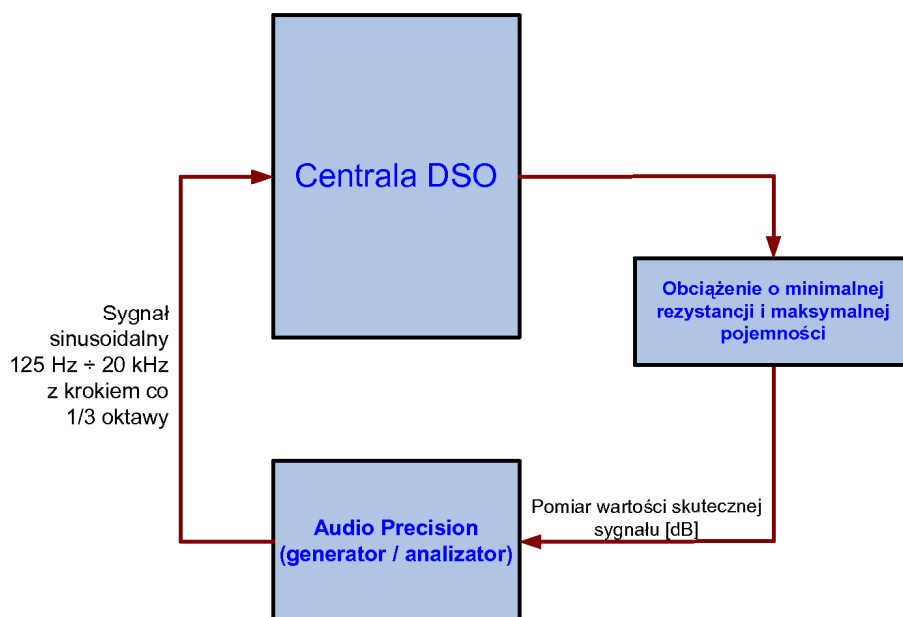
Centrala DSO

Obciążenie o minimalnej rezystancji i maksymalnej pojemności

Sygnał sinusoidalny 125 Hz ÷ 20 kHz z krokiem co 1/3 oktawy

Pomiar wartości skutecznej sygnału [dB]

Audio Precision (generator / analizator)